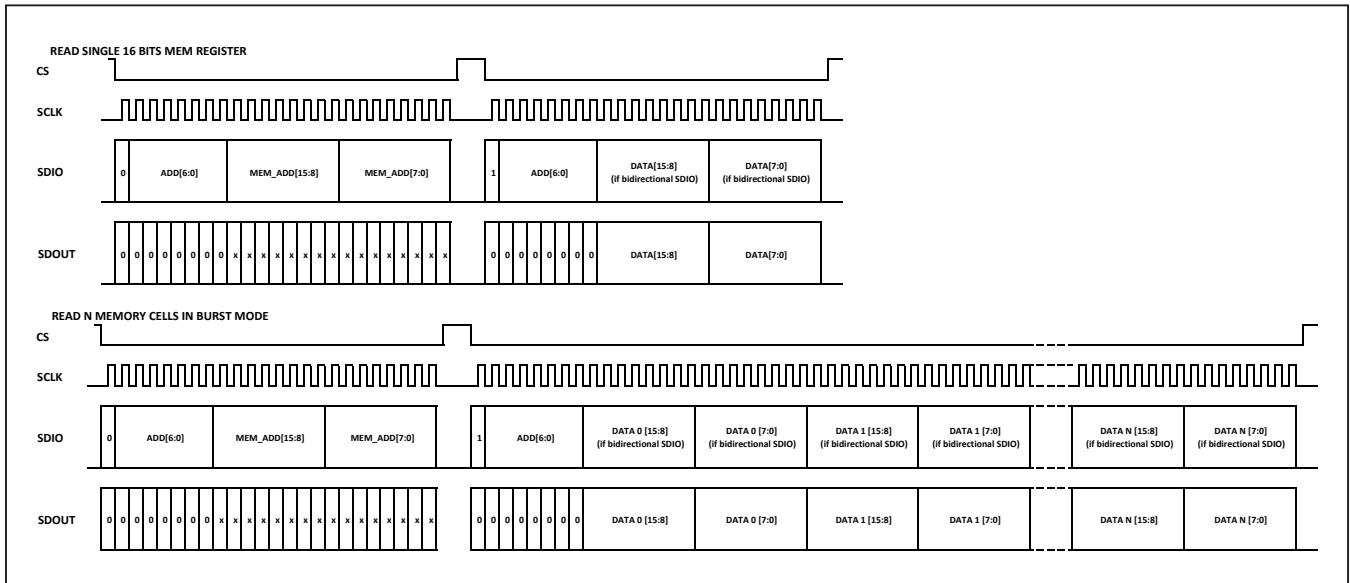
READ SINGLE 16 BITS MEM REGISTER

CS

SCLK

SDIO 0 ADD[6:0] MEM_ADD[15:8] MEM_ADD[7:0] 1 ADD[6:0] DATA[15:8] (if bidirectional SDIO) DATA[7:0] (if bidirectional SDIO)

SDOUT 0 0 0 0 0 0 0 0 x x x x x x x x x x x x x x x x 0 0 0 0 0 0 0 0 DATA[15:8] DATA[7:0]

READ N MEMORY CELLS IN BURST MODE

CS

SCLK

SDIO 0 ADD[6:0] MEM_ADD[15:8] MEM_ADD[7:0] 1 ADD[6:0] DATA 0 [15:8] (if bidirectional SDIO) DATA 0 [7:0] (if bidirectional SDIO) DATA 1 [15:8] (if bidirectional SDIO) DATA 1 [7:0] (if bidirectional SDIO) DATA N [15:8] (if bidirectional SDIO) DATA N [7:0] (if bidirectional SDIO)

SDOUT 0 0 0 0 0 0 0 0 x x x x x x x x x x x x x x x x 0 0 0 0 0 0 0 0 DATA 0 [15:8] DATA 0 [7:0] DATA 1 [15:8] DATA 1 [7:0] DATA N [15:8] DATA N [7:0]